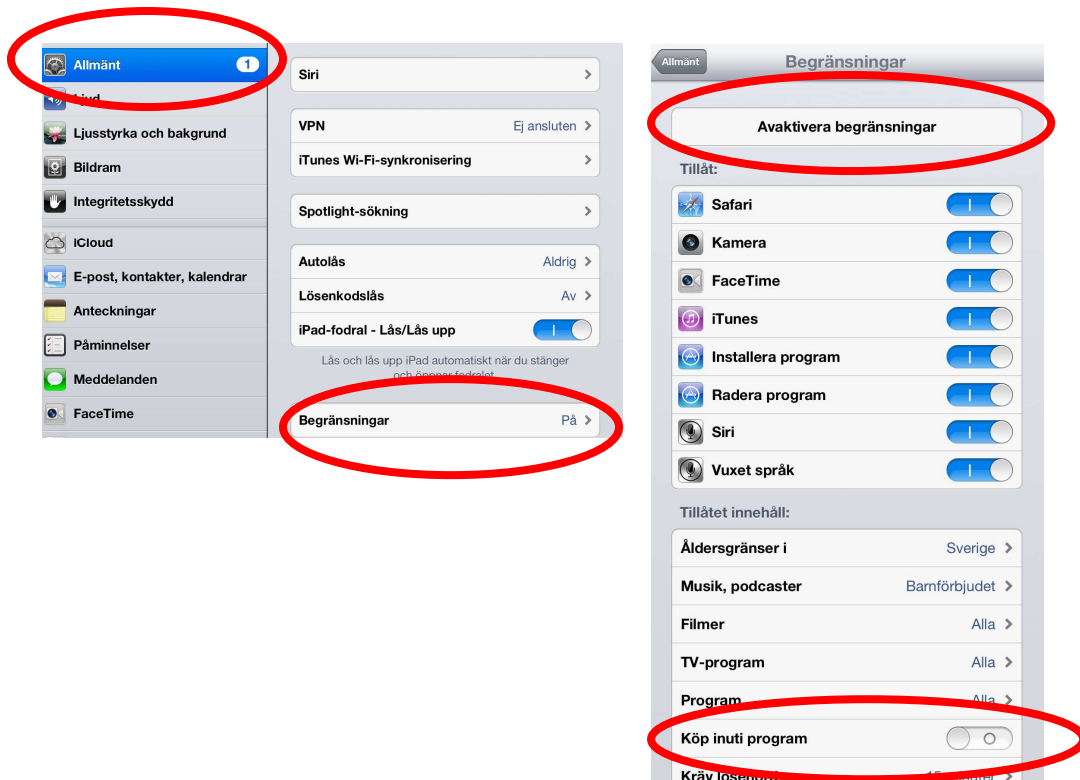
Allmänt 1
Ljud
Ljusstyrka och bakgrund
Bildram
Integritetsskydd
iCloud
E-post, kontakter, kalendrar
Anteckningar
Påminnelser
Meddelanden
FaceTime

Siri
VPN Ej ansluten
iTunes Wi-Fi-synkronisering
Spotlight-sökning
Autolås Aldrig
Lösenkodslås Av
iPad-fodral - Lås/Lås upp
Lås och lås upp iPad automatiskt när du stänger och öppnar fodralet.
Begränsningar På

Allmänt
Begränsningar
Avaktivera begränsningar
Tillåt:
Safari
Kamera
FaceTime
iTunes
Installera program
Radera program
Siri
Vuxet språk
Tillåtet innehåll:
Åldersgränser i Sverige
Musik, podcaster Barnförbjudet
Filmer Alla
TV-program Alla
Program Alla
Köp inuti program
Kräv lösen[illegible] 15 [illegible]